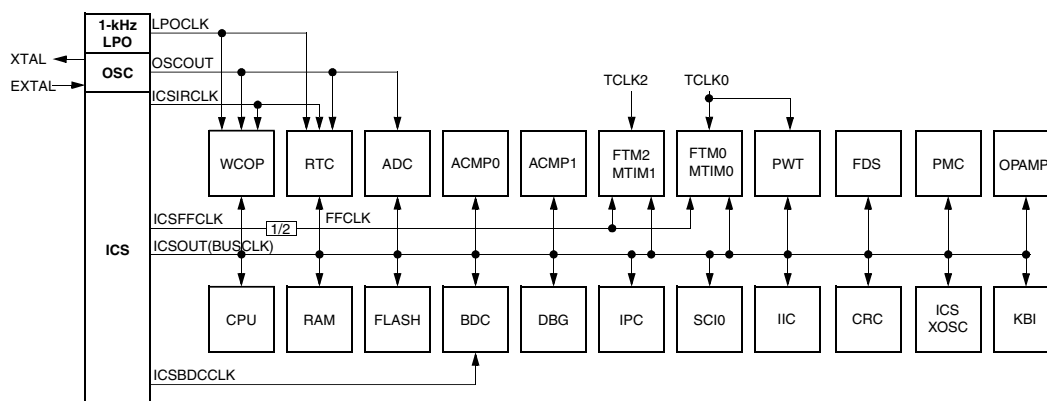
1-kHz LPO

LPOCLK

XTAL

OSC

OSCOUT

EXTAL

ICSIRCLK

TCLK2

TCLK0

WCOP

RTC

ADC

ACMP0

ACMP1

FTM2
MTIM1

FTM0
MTIM0

PWT

FDS

PMC

OPAMP

ICSFFCLK

1/2

FFCLK

ICS

ICSOUT(BUSCLK)

CPU

RAM

FLASH

BDC

DBG

IPC

SCI0

IIC

CRC

ICS
XOSC

KBI

ICSBDCCLK